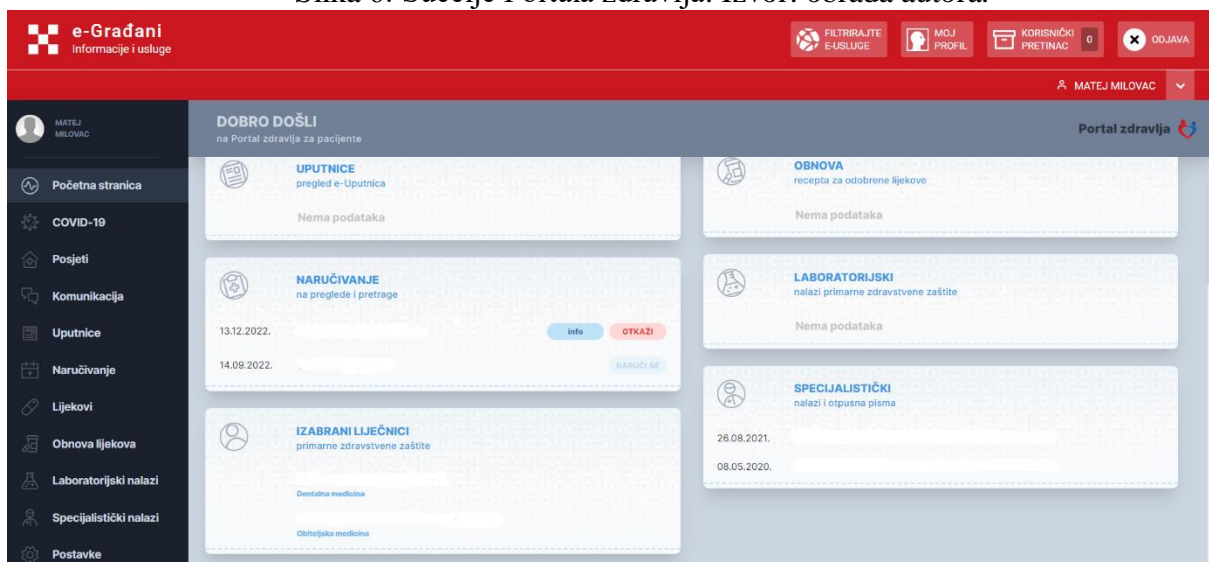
Slika 6. Sučelje Portala zdravlja. Izvor: obrada autora.

e-Građani
Informacije i usluge

FILTRIRAJTE E-USLUGE
MOJ PROFIL
KORISNIČKI PRETINAC 0
ODJAVA

MATEJ MILOVAC

MATEJ MILOVAC

Početna stranica
COVID-19
Posjeti
Komunikacija
Uputnice
Naručivanje
Lijekovi
Obnova lijekova
Laboratorijski nalazi
Specijalistički nalazi
Postavke

DOBRO DOŠLI
na Portal zdravlja za pacijente

Portal zdravlja

UPUTNICE
pregled e-Uputnica
Nema podataka

OBNOVA
recepta za odobrene lijekove
Nema podataka

NARUČIVANJE
na preglede i pretrage
13.12.2022. info OTKAŽI
14.09.2022. NARUČI SE

LABORATORIJSKI
nalazi primarne zdravstvene zaštite
Nema podataka

SPECIJALISTIČKI
nalazi i otpusna pisma
26.08.2021.
08.05.2020.

IZABRANI LIJEČNICI
primarne zdravstvene zaštite
Dentalna medicina
Obiteljska medicina